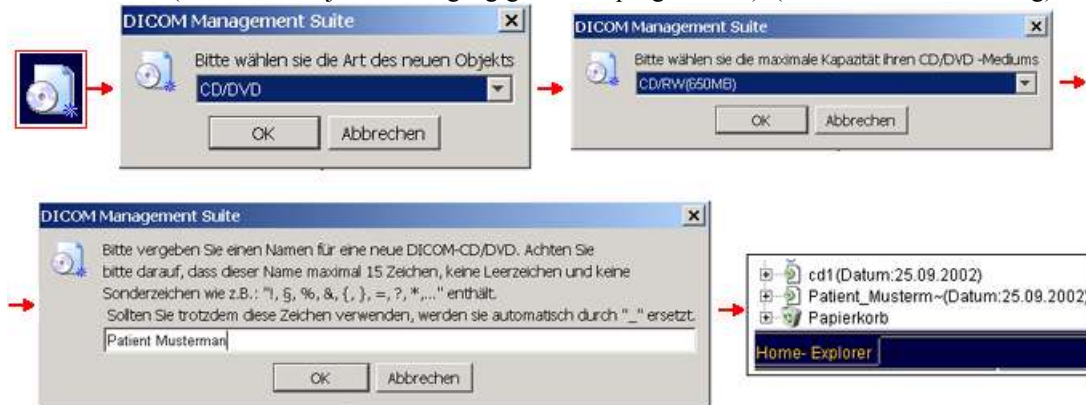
DICOM Management Suite

Bitte wählen sie die Art des neuen Objekts

CD/DVD

OK Abbrechen

DICOM Management Suite

Bitte wählen sie die maximale Kapazität ihren CD/DVD -Mediums

CD/RW(650MB)

OK Abbrechen

DICOM Management Suite

Bitte vergeben Sie einen Namen für eine neue DICOM-CD/DVD. Achten Sie bitte darauf, dass dieser Name maximal 15 Zeichen, keine Leerzeichen und keine Sonderzeichen wie z.B.: "!, §, %, &, {, }, =, ?, *,..." enthält.

Sollten Sie trotzdem diese Zeichen verwenden, werden sie automatisch durch "_" ersetzt.

Patient Musterman

OK Abbrechen

cd1(Datum:25.09.2002)
Patient_Musterm~(Datum:25.09.2002)
Papierkorb

Home- Explorer